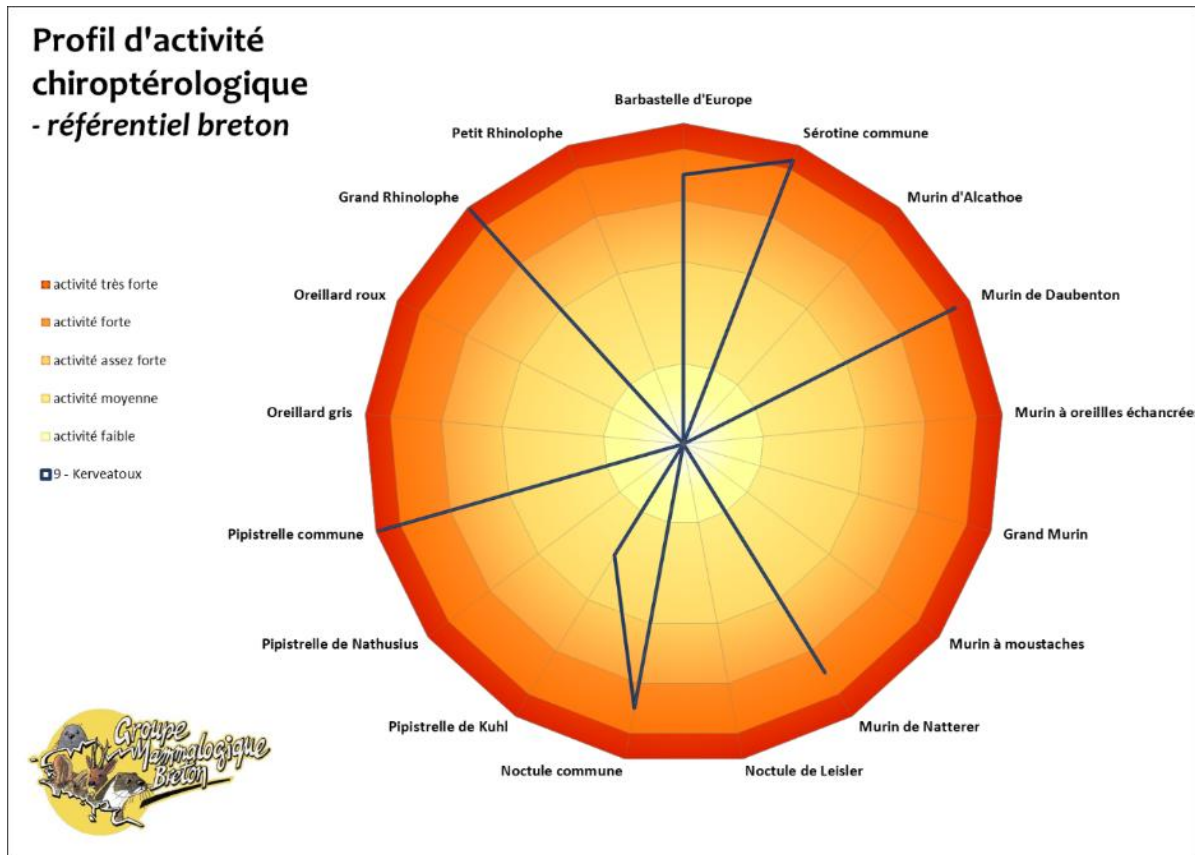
Profil d'activité chiroptérologique
- référentiel breton

activité très forte
activité forte
activité assez forte
activité moyenne
activité faible
9 - Kerveatoux

Barbastelle d'Europe
Sérotine commune
Murin d'Alcathoe
Murin de Daubenton
Murin à oreillles échancrée
Grand Murin
Murin à moustaches
Murin de Natterer
Noctule de Leisler
Noctule commune
Pipistrelle de Kuhl
Pipistrelle de Nathusius
Pipistrelle commune
Oreillard gris
Oreillard roux
Grand Rhinolophe
Petit Rhinolophe

Groupe Mammalogique Breton